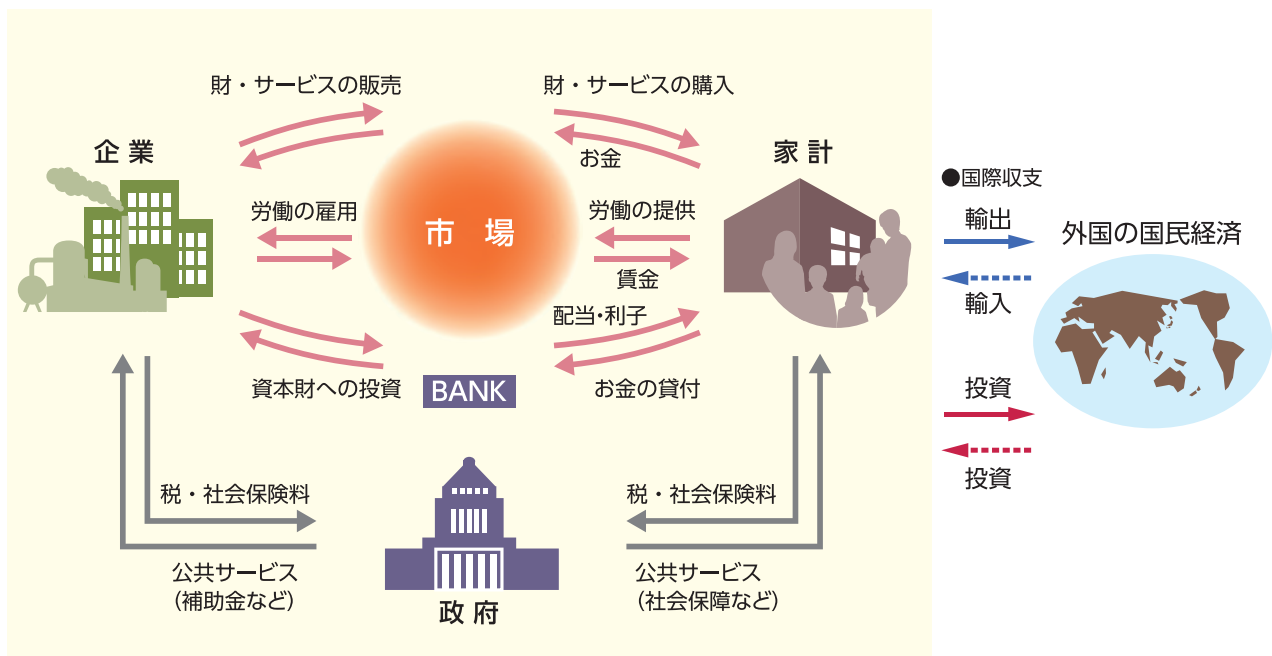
財・サービスの販売

財・サービスの購入

企業

お金

家計

●国際収支

労働の雇用

市場

労働の提供

輸出

外国の国民経済

賃金

輸入

配当・利子

資本財への投資

BANK

お金の貸付

投資

投資

税・社会保険料

税・社会保険料

公共サービス
(補助金など)

公共サービス
(社会保障など)

政府